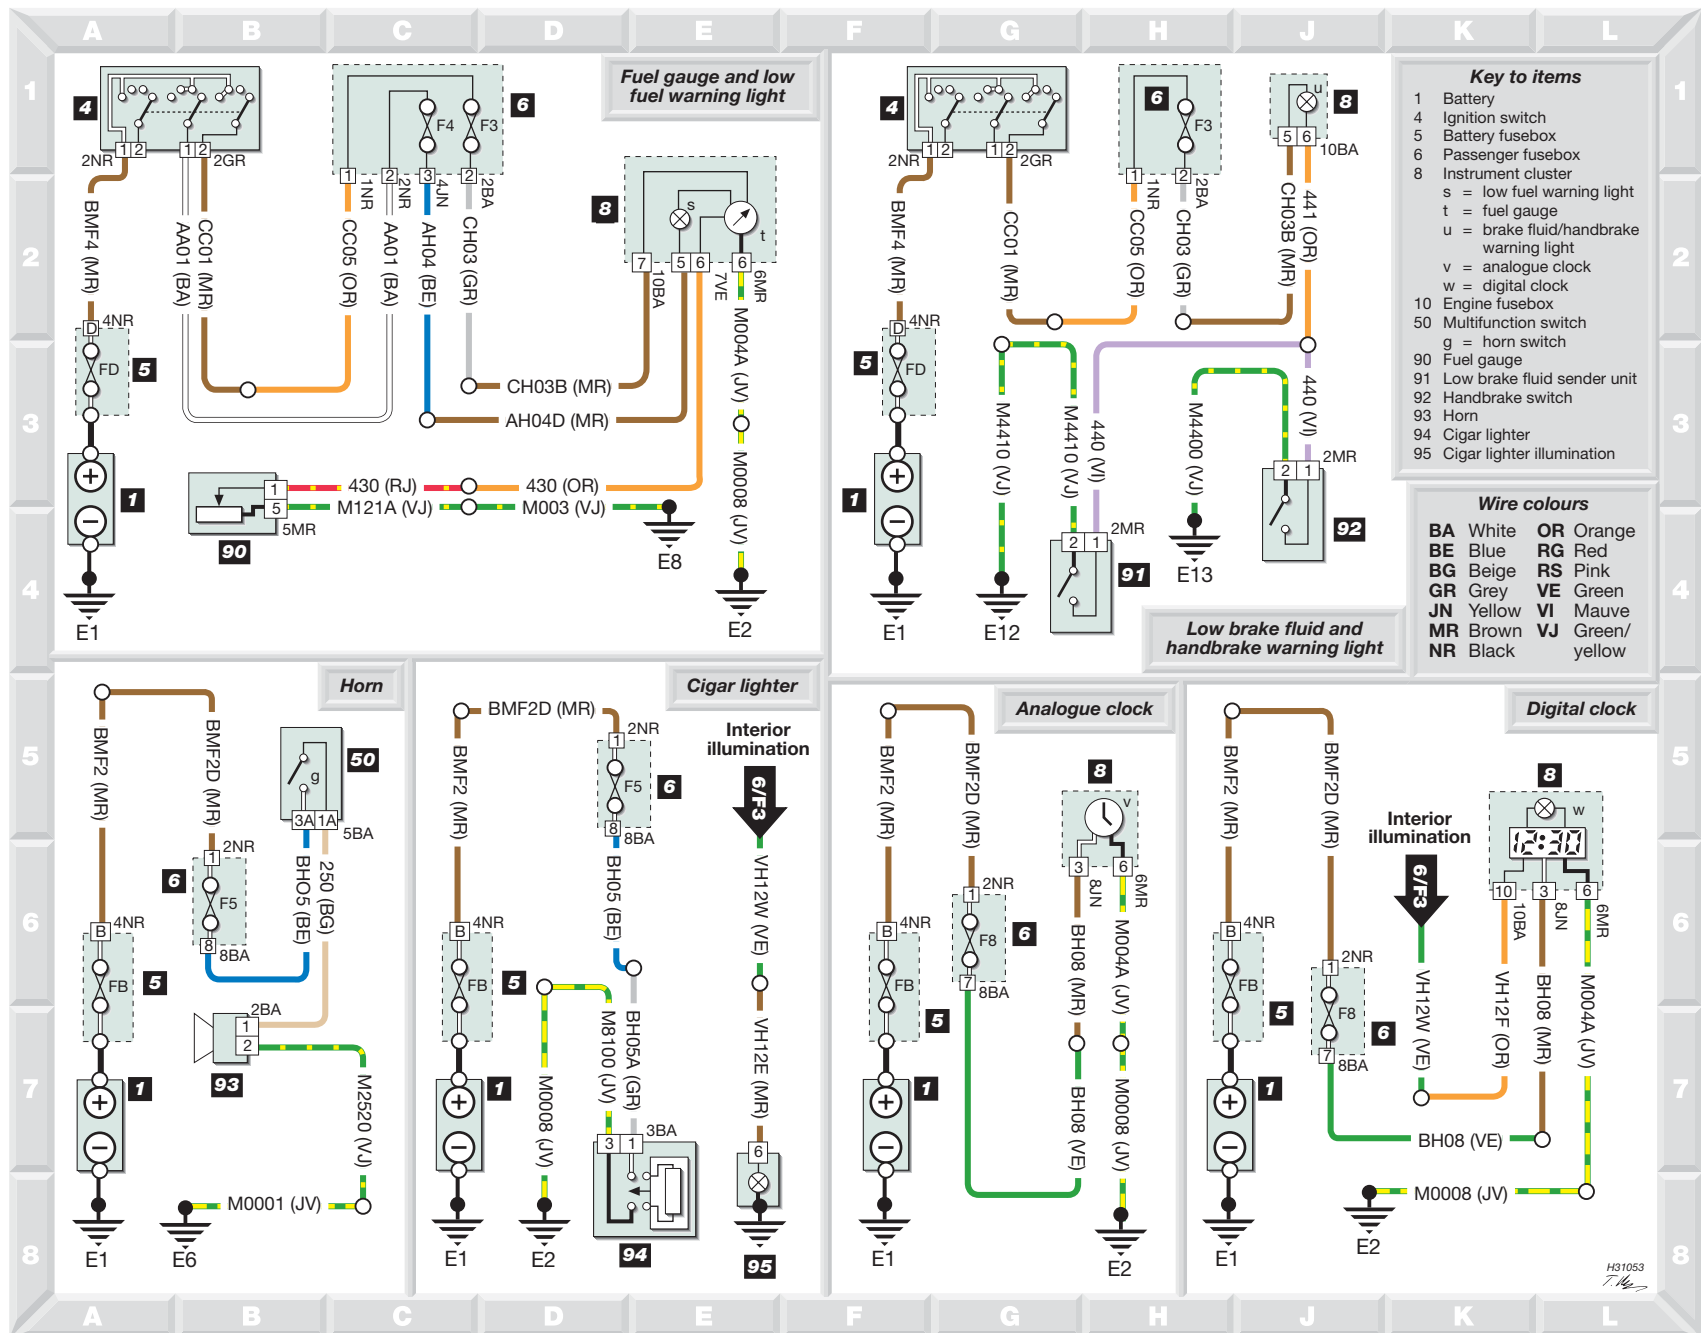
A B C D E F G H J K L

1 2 3 4 5 6 7 8

Fuel gauge and low fuel warning light

4 2NR 1 2 1 2 2GR 6 F4 F3 1 1NR 2 2NR 3 4JN 2 2BA
BMF4 (MR) AA01 (BA) CC01 (MR) CC05 (OR) AA01 (BA) AH04 (BE) CH03 (GR)
8 s t 7 10BA 5 6 7VE 6 6MR
4NR D FD 5
CH03B (MR)
AH04D (MR)
M004A (JV)
1
430 (RJ) 430 (OR)
M121A (VJ) M003 (VJ)
1 5 5MR 90
M0008 (JV)
E8
E1 E2

4 2NR 1 2 1 2 2GR 6 F3 1 1NR 2 2BA 8 u 5 6 10BA
BMF4 (MR) CC01 (MR) CC05 (OR) CH03 (GR) CH03B (MR) 441 (OR)
4NR D FD 5
M4410 (VJ) M4410 (VJ) 440 (VI) M4400 (VJ) 440 (VI)
2 1 2MR 2 1 2MR
1 91 92
E13
E1 E12

Low brake fluid and handbrake warning light

Key to items
1 Battery
4 Ignition switch
5 Battery fusebox
6 Passenger fusebox
8 Instrument cluster
s = low fuel warning light
t = fuel gauge
u = brake fluid/handbrake warning light
v = analogue clock
w = digital clock
10 Engine fusebox
50 Multifunction switch
g = horn switch
90 Fuel gauge
91 Low brake fluid sender unit
92 Handbrake switch
93 Horn
94 Cigar lighter
95 Cigar lighter illumination

Wire colours
BA White
BE Blue
BG Beige
GR Grey
JN Yellow
MR Brown
NR Black
OR Orange
RG Red
RS Pink
VE Green
VI Mauve
VJ Green/ yellow

Horn
BMF2 (MR) BMF2D (MR)
50 g 3A 1A 5BA
2NR 1 6 F5 8 8BA
BHO5 (BE) 250 (BG)
4NR B FB 5
2BA 1 2 93
1
M2520 (VJ)
M0001 (JV)
E1 E6

Cigar lighter
BMF2D (MR) 2NR 1 F5 6 8 8BA
Interior illumination
6/F3
BMF2 (MR) BH05 (BE) VH12W (VE)
4NR B FB 5
M8100 (JV) BH05A (GR) VH12E (MR)
1
M0008 (JV)
3 1 3BA
6
94 95
E1 E2

Analogue clock
BMF2 (MR) BMF2D (MR)
8 v 3 6 8JN 6MR
2NR 1 F8 6 7 8BA
4NR B FB 5
BH08 (MR) M004A (JV)
1
BH08 (VE) M0008 (JV)
E1 E2

Digital clock
BMF2 (MR) BMF2D (MR)
8 w
Interior illumination
6/F3
10 3 6 10BA 8JN 6MR
4NR B FB 5
2NR 1 F8 6 7 8BA
VH12W (VE) VH12F (OR) BH08 (MR) M004A (JV)
1
BH08 (VE)
M0008 (JV)
E1 E2
H31053